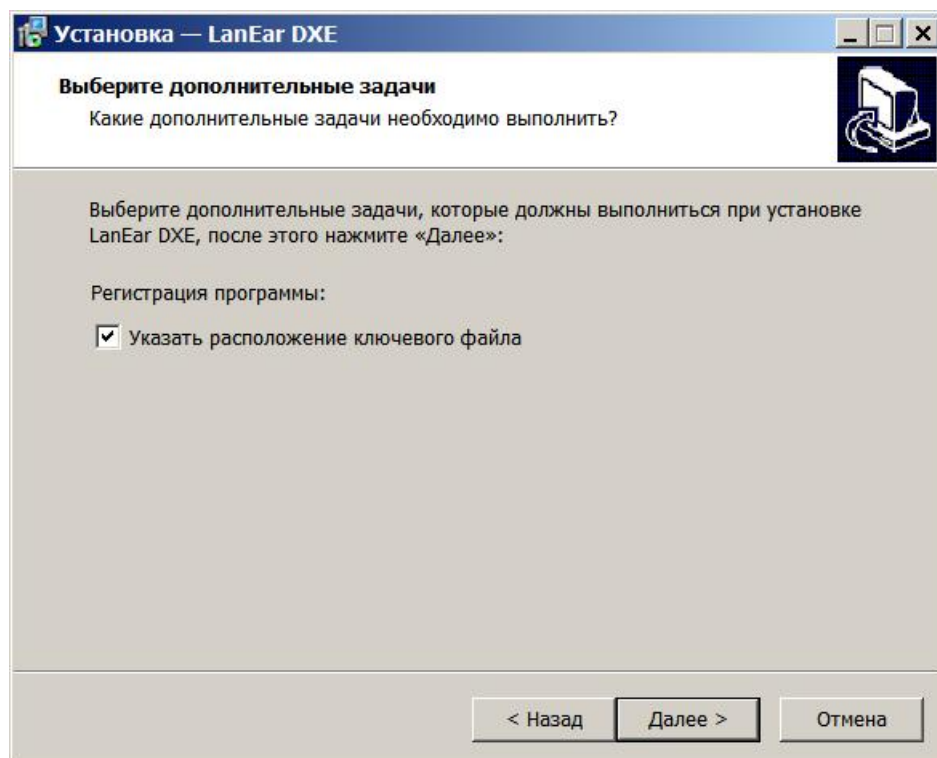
Установка — LanEar DXE

Выберите дополнительные задачи

Какие дополнительные задачи необходимо выполнить?

Выберите дополнительные задачи, которые должны выполниться при установке LanEar DXE, после этого нажмите «Далее»:

Регистрация программы:

☑ Указать расположение ключевого файла

< Назад

Далее >

Отмена